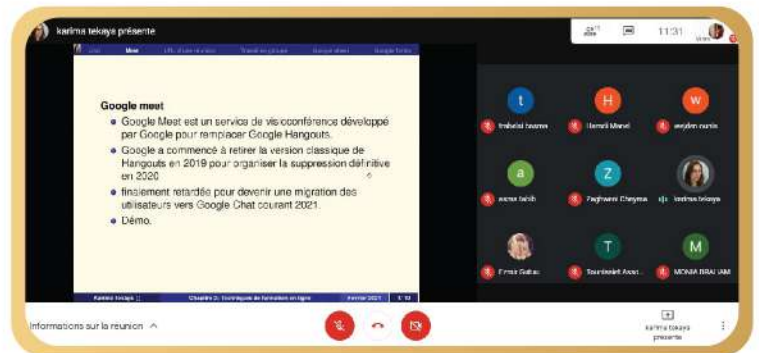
karima tekaya présente

11:31

Meet

Google meet
- Google Meet est un service de visioconférence développé par Google pour remplacer Google Hangouts.
- Google a commencé à retirer la version classique de Hangouts en 2019 pour organiser la suppression définitive en 2020
- finalement retardée pour devenir une migration des utilisateurs vers Google Chat courant 2021.
- Démo.

karima tekaya | Chapitre 2: Techniques de formation en ligne | février 2021 | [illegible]

t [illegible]
H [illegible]
w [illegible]
a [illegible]
Z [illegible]
karima tekaya
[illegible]
T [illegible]
M MONIA BRAHAM

Informations sur la réunion ^

karima tekaya présente